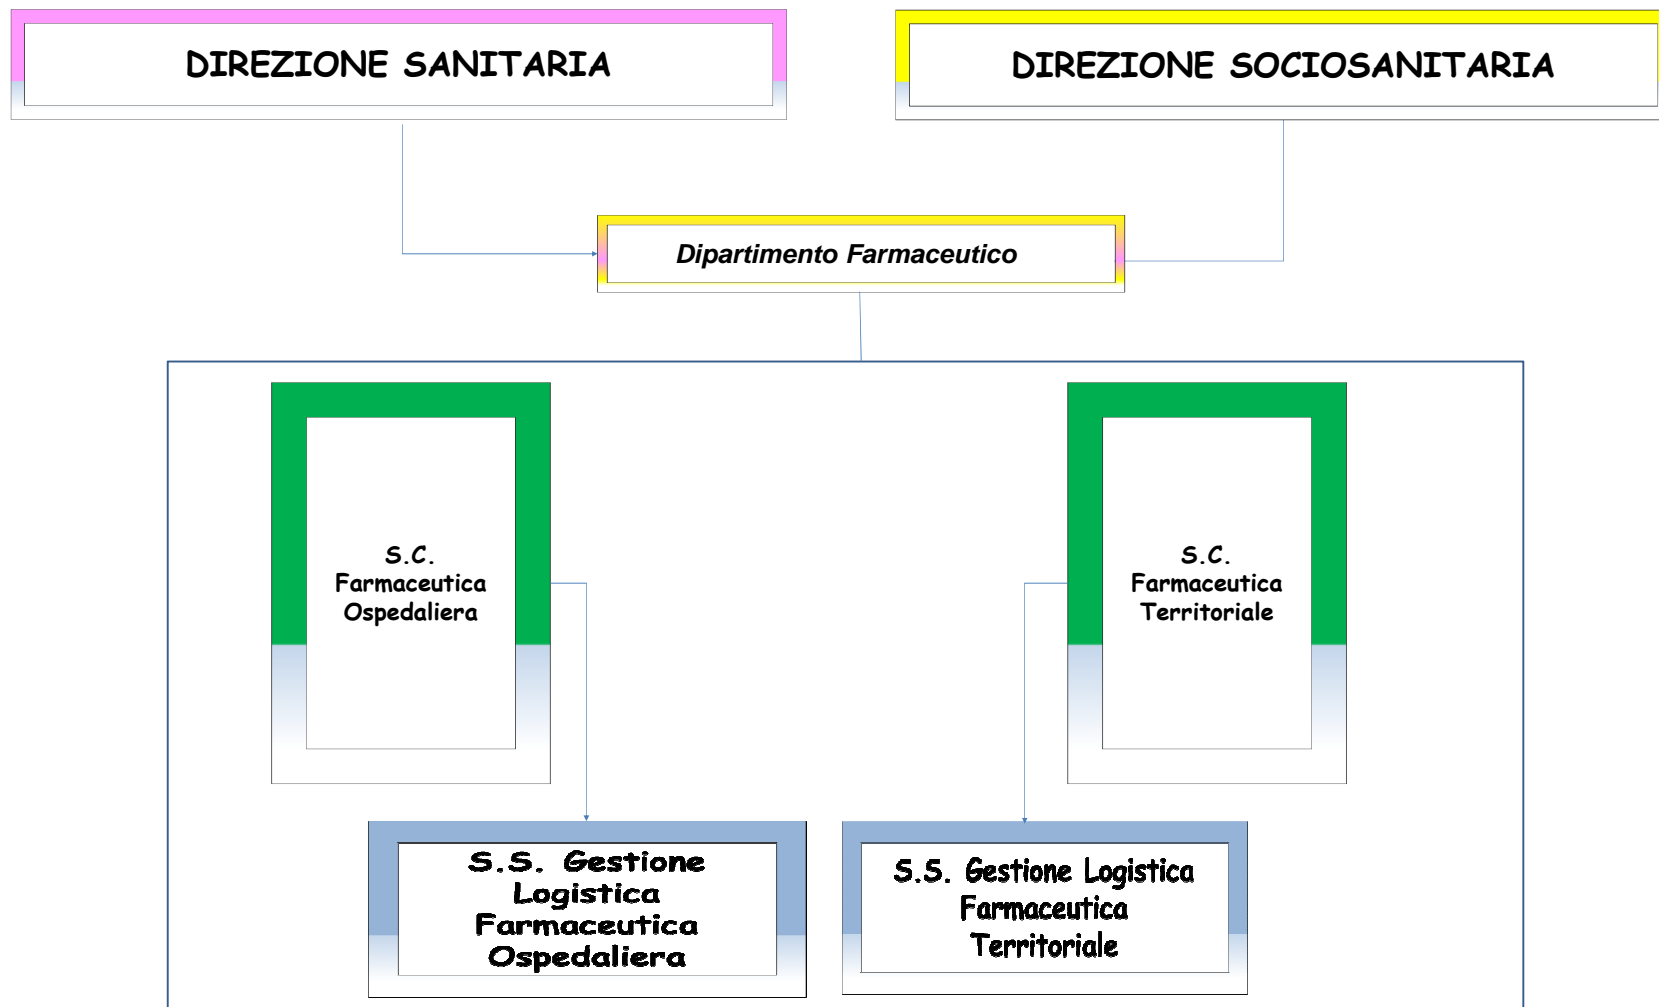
DIREZIONE SANITARIA

DIREZIONE SOCIOSANITARIA

Dipartimento Farmaceutico

S.C. Farmaceutica Ospedaliera

S.C. Farmaceutica Territoriale

S.S. Gestione Logistica Farmaceutica Ospedaliera

S.S. Gestione Logistica Farmaceutica Territoriale